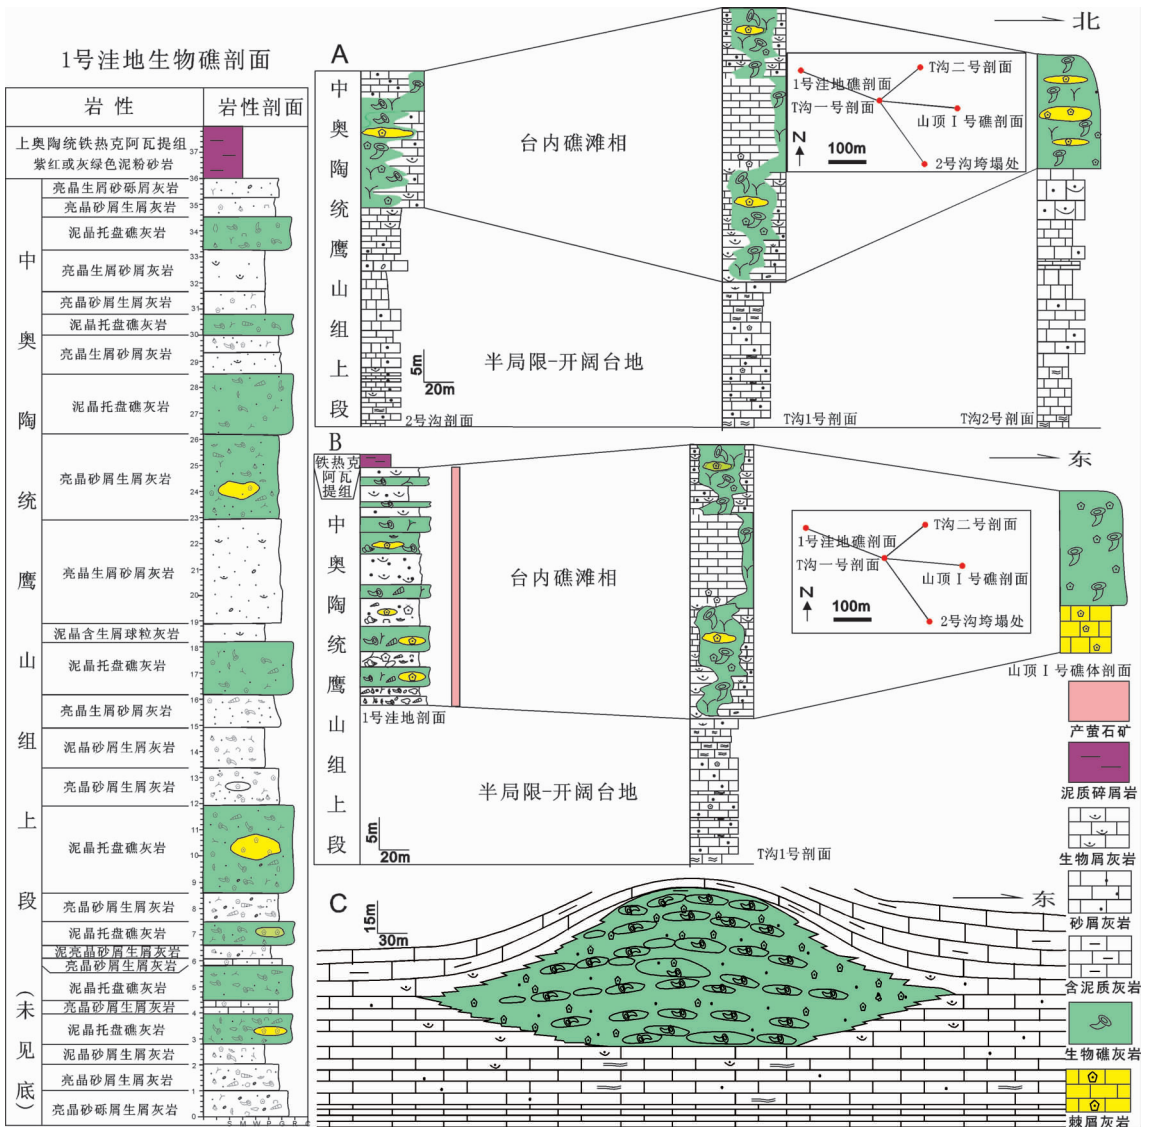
1号洼地生物礁剖面

| 岩性 | 岩性剖面 |
|---|---|
| 上奥陶统铁热克阿瓦提组 紫红或灰绿色泥粉砂岩 | 37 36 |
| 亮晶生屑砂砾屑灰岩 | 35 |
| 亮晶砂屑生屑灰岩 | 34 |
| 泥晶托盘礁灰岩 | 33 |
| 亮晶生屑砂屑灰岩 | 32 |
| 亮晶砂屑生屑灰岩 | 31 |
| 泥晶托盘礁灰岩 | 30 |
| 亮晶生屑砂屑灰岩 | 29 |
| 泥晶托盘礁灰岩 | 28 27 |
| 亮晶砂屑生屑灰岩 | 26 25 24 |
| 亮晶生屑砂屑灰岩 | 23 22 21 20 |
| 泥晶含生屑球粒灰岩 | 19 |
| 泥晶托盘礁灰岩 | 18 17 |
| 亮晶生屑砂屑灰岩 | 16 15 |
| 泥晶砂屑生屑灰岩 | 14 |
| 亮晶砂屑生屑灰岩 | 13 12 |
| 泥晶托盘礁灰岩 | 11 10 9 |
| 亮晶砂屑生屑灰岩 | 8 |
| 泥晶托盘礁灰岩 | 7 |
| 泥亮晶砂屑生屑灰岩 | 6 |
| 亮晶砂屑生屑灰岩 | |
| 泥晶托盘礁灰岩 | 5 |
| 亮晶砂屑生屑灰岩 | 4 |
| 泥晶托盘礁灰岩 | 3 |
| 泥晶砂屑生屑灰岩 | 2 |
| 亮晶砂屑生屑灰岩 | 1 |
| 亮晶砂砾屑生屑灰岩 | 0 |

中奥陶统鹰山组上段（未见底）

S M W P G R

A
中奥陶统鹰山组上段
台内礁滩相
半局限-开阔台地
5m 20m
2号沟剖面
T沟1号剖面
T沟2号剖面
北
1号洼地礁剖面
T沟一号剖面
T沟二号剖面
山顶Ⅰ号礁剖面
2号沟垮塌处
N
100m

B
铁热克阿瓦提组
中奥陶统鹰山组上段
台内礁滩相
半局限-开阔台地
1号洼地剖面
5m 20m
T沟1号剖面
东
1号洼地礁剖面
T沟一号剖面
T沟二号剖面
山顶Ⅰ号礁剖面
2号沟垮塌处
N
100m
山顶Ⅰ号礁体剖面

C
15m 30m
东

产萤石矿
泥质碎屑岩
生物屑灰岩
砂屑灰岩
含泥质灰岩
生物礁灰岩
棘屑灰岩